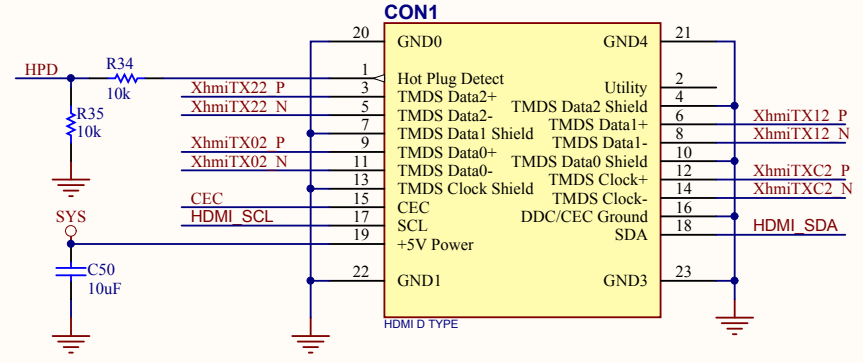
CON1

HPD
R34
10k
R35
10k
XhmiTX22_P
XhmiTX22_N
XhmiTX02_P
XhmiTX02_N
CEC
HDMI_SCL
SYS
C50
10uF

20 GND0
1 Hot Plug Detect
3 TMDS Data2+
5 TMDS Data2-
7 TMDS Data1 Shield
9 TMDS Data0+
11 TMDS Data0-
13 TMDS Clock Shield
15 CEC
17 SCL
19 +5V Power
22 GND1

GND4 21
Utility 2
TMDS Data2 Shield 4
TMDS Data1+ 6
TMDS Data1- 8
TMDS Data0 Shield 10
TMDS Clock+ 12
TMDS Clock- 14
DDC/CEC Ground 16
SDA 18
GND3 23

HDMI D TYPE

XhmiTX12_P
XhmiTX12_N
XhmiTXC2_P
XhmiTXC2_N
HDMI_SDA